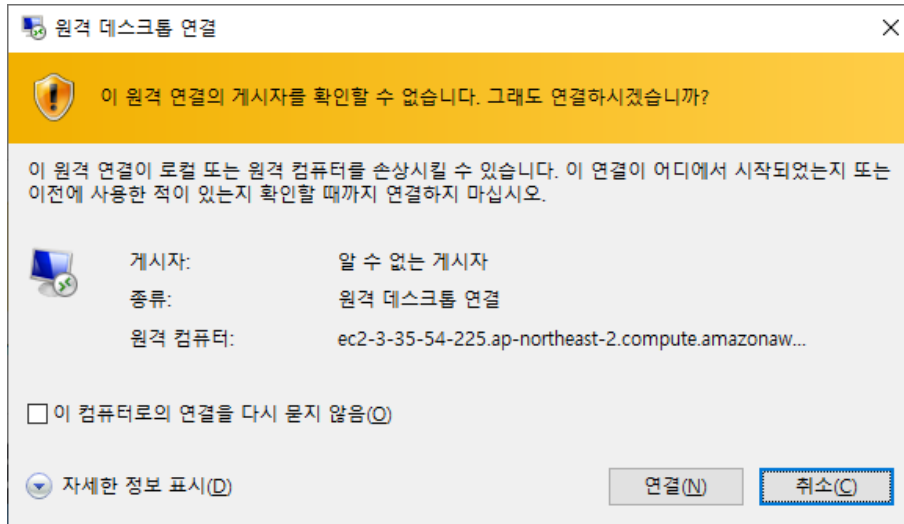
원격 데스크톱 연결

이 원격 연결의 게시자를 확인할 수 없습니다. 그래도 연결하시겠습니까?

이 원격 연결이 로컬 또는 원격 컴퓨터를 손상시킬 수 있습니다. 이 연결이 어디에서 시작되었는지 또는 이전에 사용한 적이 있는지 확인할 때까지 연결하지 마십시오.

| | |
|---|---|
| 게시자: | 알 수 없는 게시자 |
| 종류: | 원격 데스크톱 연결 |
| 원격 컴퓨터: | ec2-3-35-54-225.ap-northeast-2.compute.amazonaw... |

이 컴퓨터로의 연결을 다시 묻지 않음(O)

자세한 정보 표시(D)

연결(N)

취소(C)